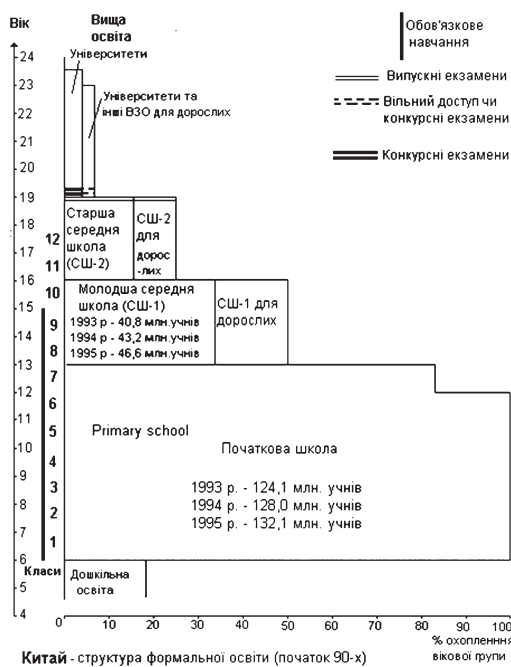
Вік

Вища освіта

Університети

Університети та інші ВЗО для дорослих

Обов'язкове навчання

Випускні екзамени

Вільний доступ чи конкурсні екзамени

Конкурсні екзамени

24
23
22
21
20
19
18
17
16
15
14
13
12
11
10
9
8
7
6
5
4

Старша середня школа (СШ-2)

СШ-2 для дорослих

Молодша середня школа (СШ-1)
1993 р - 40,8 млн.учнів
1994 р - 43,2 млн.учнів
1995 р - 46,6 млн.учнів

СШ-1 для дорослих

12
11
10
9
8
7
6
5
4
3
2
1

Primary school

Початкова школа

1993 р. - 124,1 млн. учнів
1994 р. - 128,0 млн. учнів
1995 р. - 132,1 млн. учнів

Класи

Дошкільна освіта

0 10 20 30 40 50 60 70 80 90 100

% охоплення вікової групи

Китай - структура формальної освіти (початок 90-х)